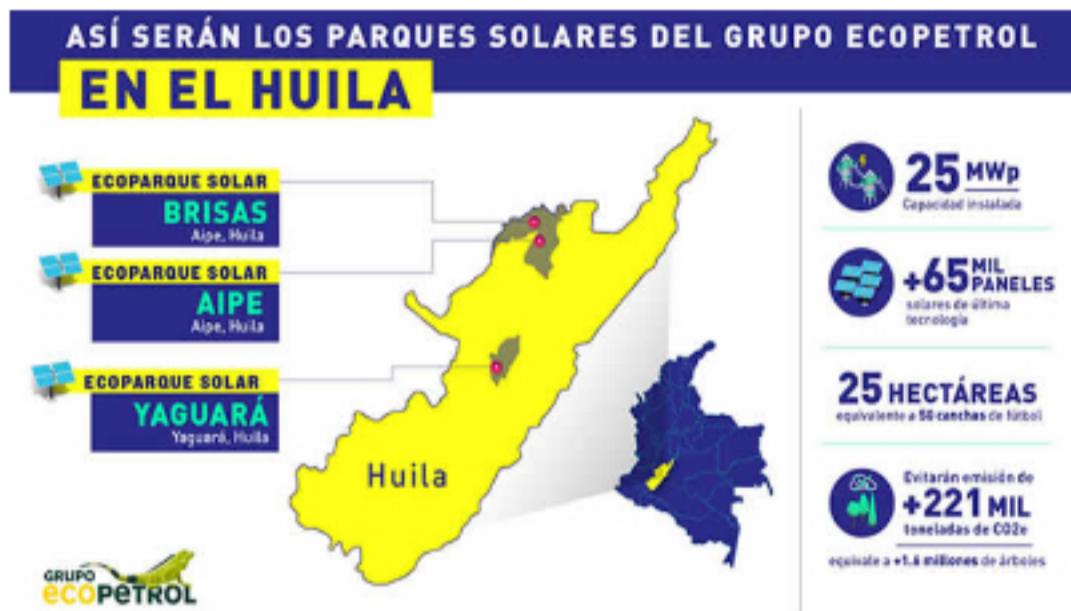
ASÍ SERÁN LOS PARQUES SOLARES DEL GRUPO ECOPETROL

EN EL HUILA

ECOPARQUE SOLAR
BRISAS
Aipe, Huila

ECOPARQUE SOLAR
AIPE
Aipe, Huila

ECOPARQUE SOLAR
YAGUARÁ
Yaguará, Huila

Huila

25 MWp
Capacidad instalada

+65 MIL PANELES
solares de última tecnología

25 HECTÁREAS
equivalente a 50 canchas de fútbol

Evitarán emisión de
+221 MIL
toneladas de CO2e

equivale a +1.6 millones de árboles

GRUPO ecopetrol